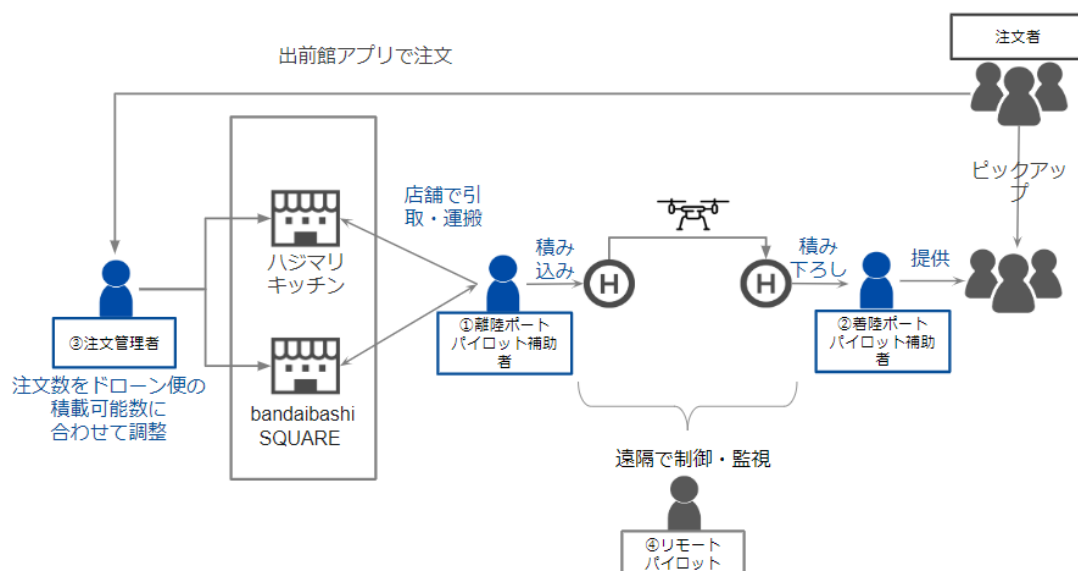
注文者

出前館アプリで注文

ピックアップ

店舗で引取・運搬

積み込み

積み下ろし

提供

ハジマリキッチン

bandaibashi SQUARE

③注文管理者

注文数をドローン便の積載可能数に合わせて調整

①離陸ポートパイロット補助者

②着陸ポートパイロット補助者

H

H

遠隔で制御・監視

④リモートパイロット